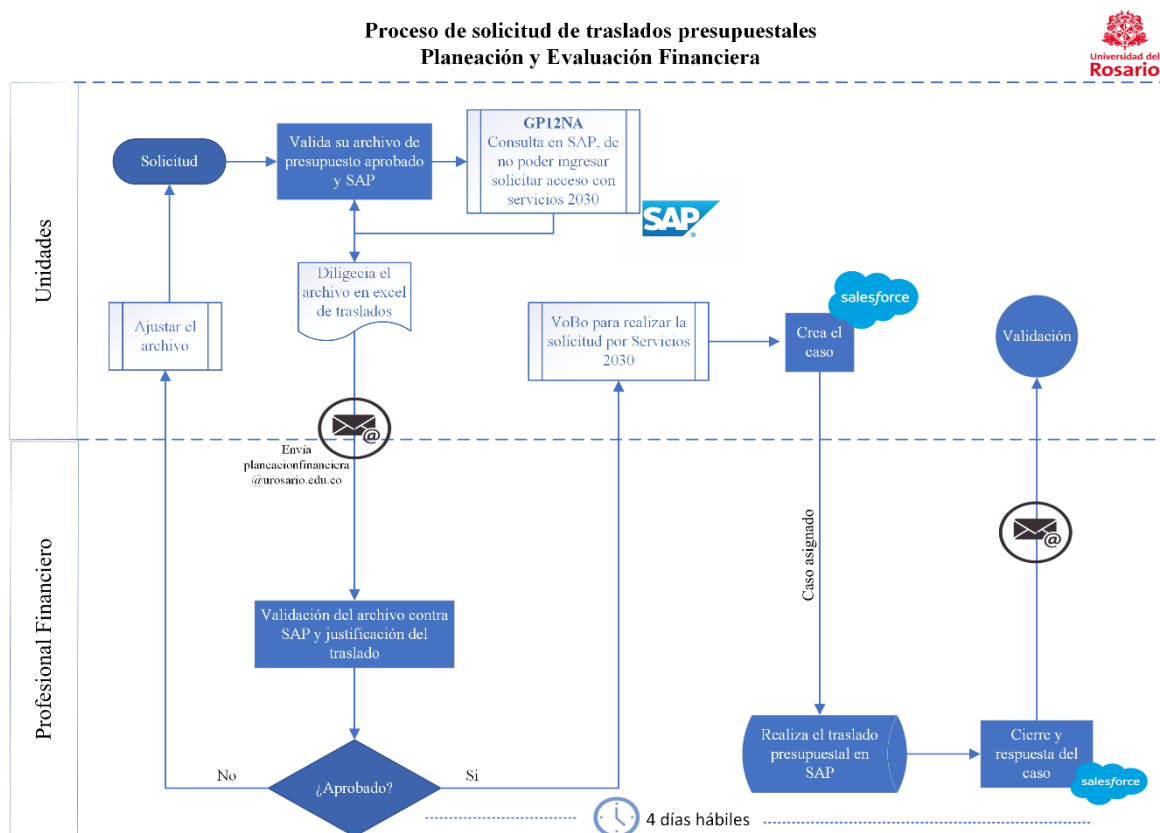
Proceso de solicitud de traslados presupuestales
Planeación y Evaluación Financiera

Universidad del Rosario

Unidades

Solicitud

Valida su archivo de presupuesto aprobado y SAP

GP12NA
Consulta en SAP, de no poder ingresar solicitar acceso con servicios 2030

SAP

Diligecia el archivo en excel de traslados

Ajustar el archivo

VoBo para realizar la solicitud por Servicios 2030

salesforce

Crea el caso

Validación

Envía planeacionfinanciera @urosario.edu.co

Profesional Financiero

Caso asignado

Validación del archivo contra SAP y justificación del traslado

No

¿Aprobado?

Si

Realiza el traslado presupuestal en SAP

Cierre y respuesta del caso

salesforce

4 días hábiles